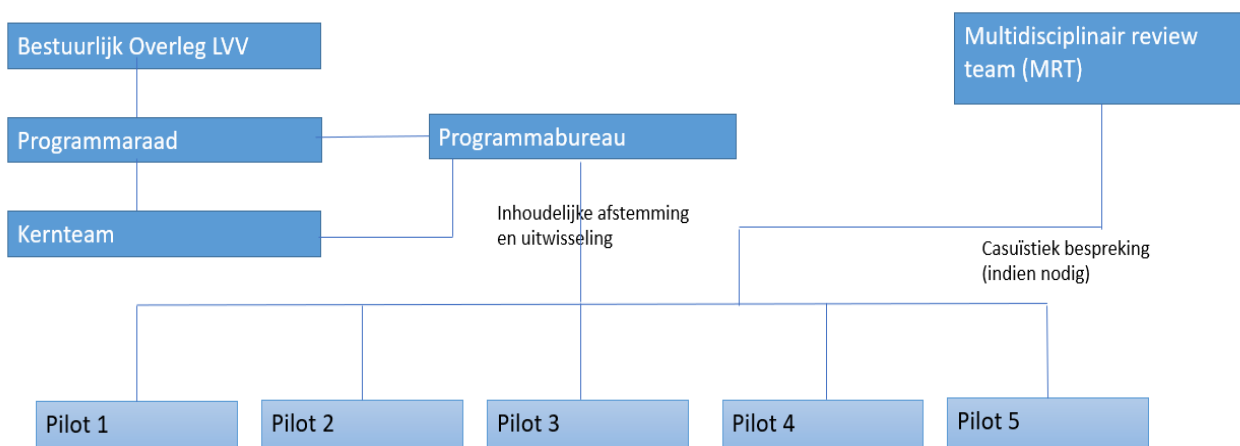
Bestuurlijk Overleg LVV

Multidisciplinair review team (MRT)

Programmaraad

Programmabureau

Inhoudelijke afstemming en uitwisseling

Kernteam

Casuïstiek bespreking (indien nodig)

Pilot 1

Pilot 2

Pilot 3

Pilot 4

Pilot 5